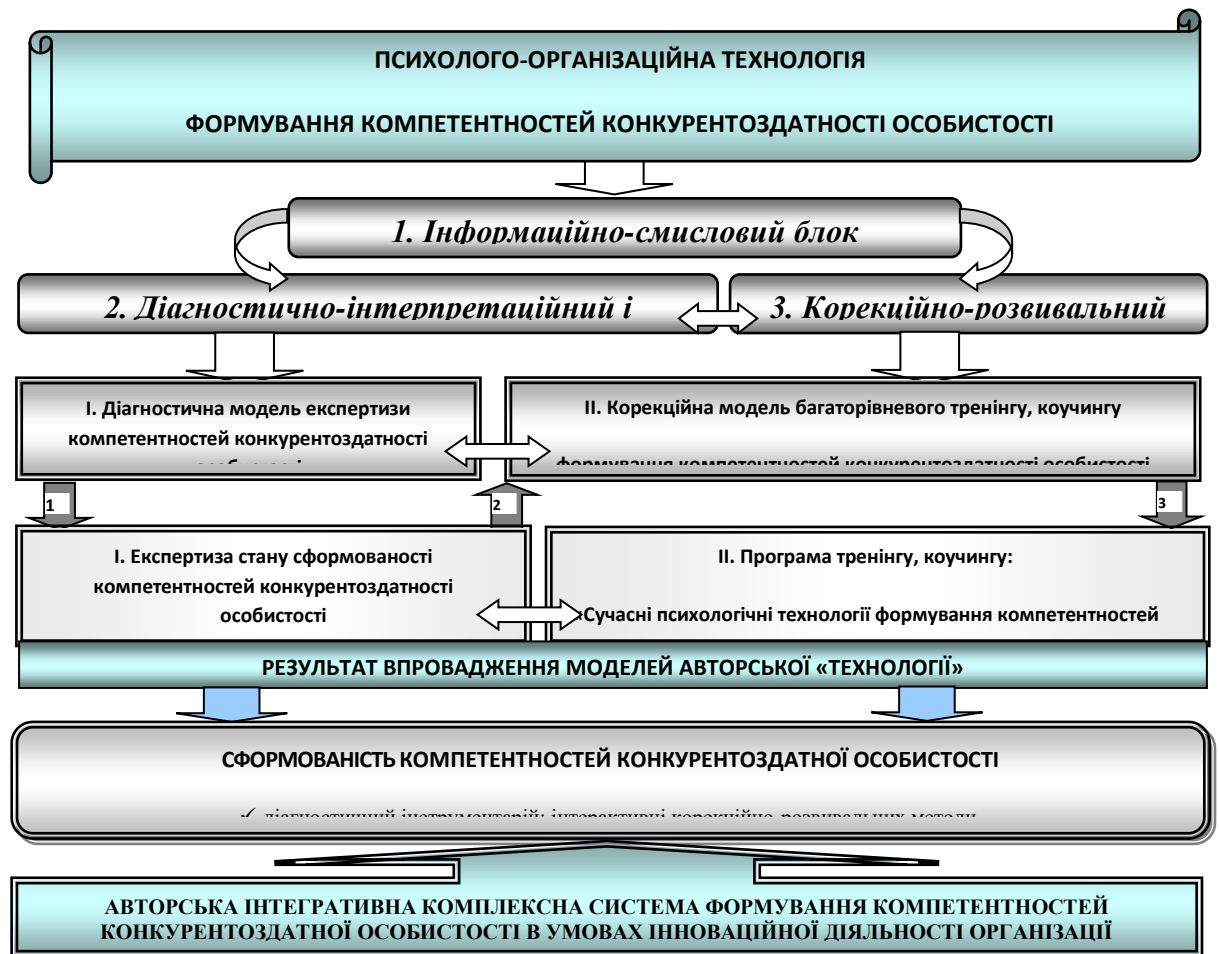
ПСИХОЛОГО-ОРГАНІЗАЦІЙНА ТЕХНОЛОГІЯ

ФОРМУВАННЯ КОМПЕТЕНТНОСТЕЙ КОНКУРЕНТОЗДАТНОСТІ ОСОБИСТОСТІ

1. Інформаційно-смисловий блок

2. Діагностично-інтерпретаційний і

3. Корекційно-розвивальний

I. Діагностична модель експертизи компетентностей конкурентоздатності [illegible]

II. Корекційна модель багаторівневого тренінгу, коучингу

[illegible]

1

2

3

I. Експертиза стану сформованості компетентностей конкурентоздатності особистості

II. Програма тренінгу, коучингу:

Сучасні психологічні технології формування компетентностей

РЕЗУЛЬТАТ ВПРОВАДЖЕННЯ МОДЕЛЕЙ АВТОРСЬКОЇ «ТЕХНОЛОГІЇ»

СФОРМОВАНІСТЬ КОМПЕТЕНТНОСТЕЙ КОНКУРЕНТОЗДАТНОЇ ОСОБИСТОСТІ

✓ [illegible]

АВТОРСЬКА ІНТЕГРАТИВНА КОМПЛЕКСНА СИСТЕМА ФОРМУВАННЯ КОМПЕТЕНТНОСТЕЙ КОНКУРЕНТОЗДАТНОЇ ОСОБИСТОСТІ В УМОВАХ ІННОВАЦІЙНОЇ ДІЯЛЬНОСТІ ОРГАНІЗАЦІ